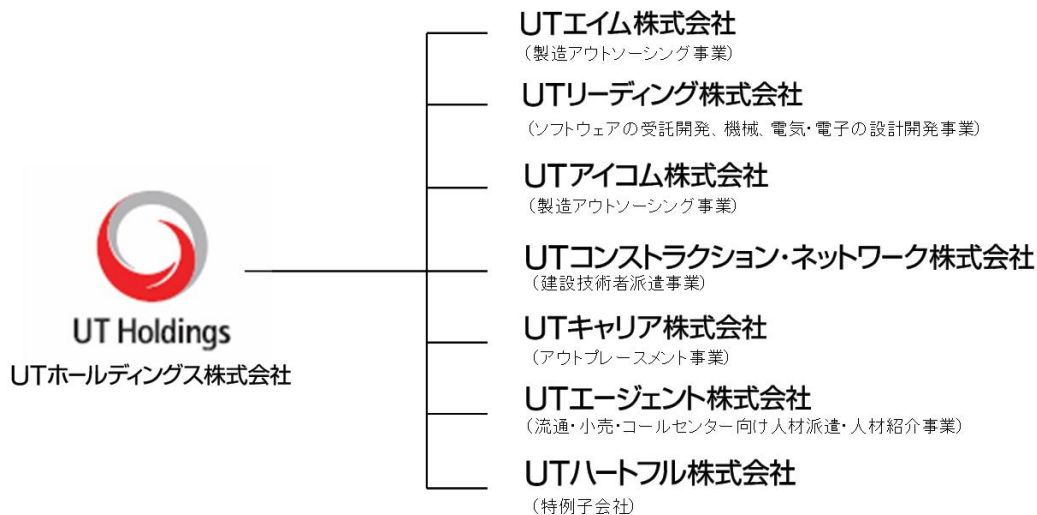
UT Holdings
UTホールディングス株式会社

UTエイム株式会社
（製造アウトソーシング事業）

UTリーディング株式会社
（ソフトウェアの受託開発、機械、電気・電子の設計開発事業）

UTアイコム株式会社
（製造アウトソーシング事業）

UTコンストラクション・ネットワーク株式会社
（建設技術者派遣事業）

UTキャリア株式会社
（アウトプレースメント事業）

UTエージェント株式会社
（流通・小売・コールセンター向け人材派遣・人材紹介事業）

UTハートフル株式会社
（特例子会社）